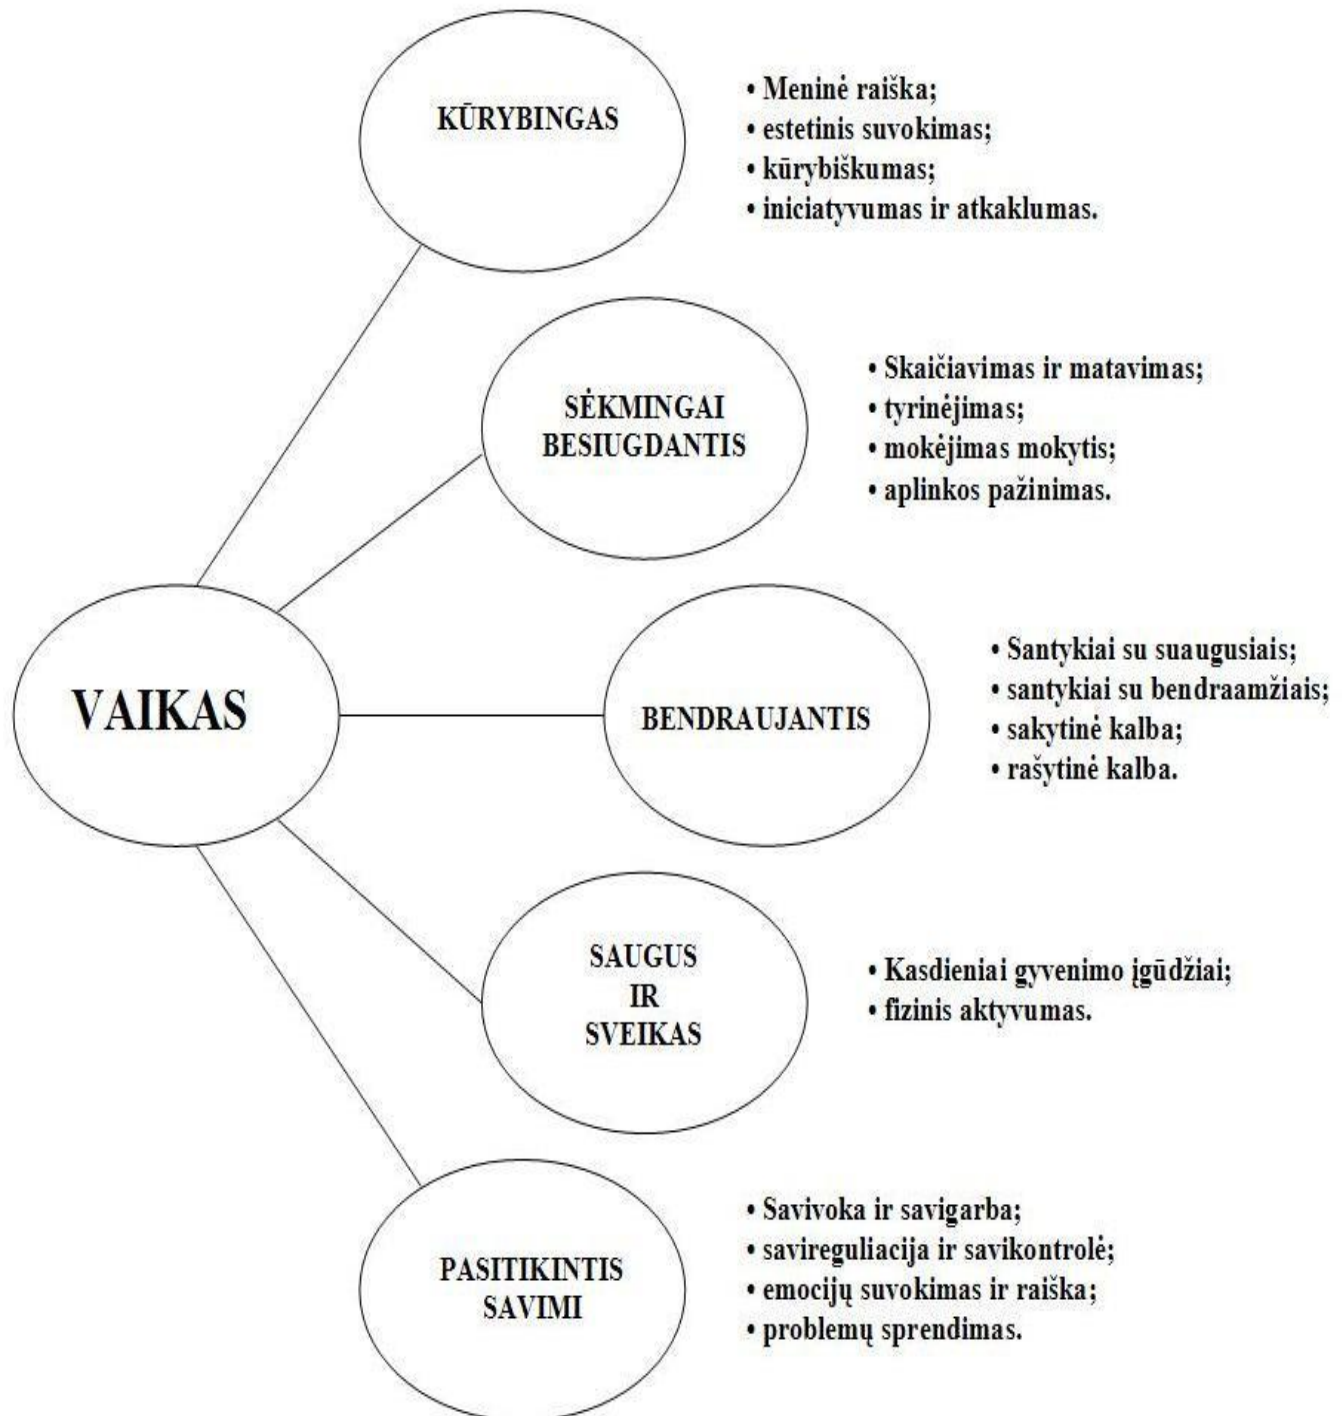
KŪRYBINGAS

• Meninė raiška;
• estetinis suvokimas;
• kūrybiškumas;
• iniciatyvumas ir atkaklumas.

SĖKMINGAI BESIUGDANTIS

• Skaičiavimas ir matavimas;
• tyrinėjimas;
• mokėjimas mokytis;
• aplinkos pažinimas.

VAIKAS

BENDRAUJANTIS

• Santykiai su suaugusiais;
• santykiai su bendraamžiais;
• sakytinė kalba;
• rašytinė kalba.

SAUGUS IR SVEIKAS

• Kasdieniai gyvenimo įgūdžiai;
• fizinis aktyvumas.

PASITIKINTIS SAVIMI

• Savivoka ir savigarba;
• savireguliacija ir savikontrolė;
• emocijų suvokimas ir raiška;
• problemų sprendimas.